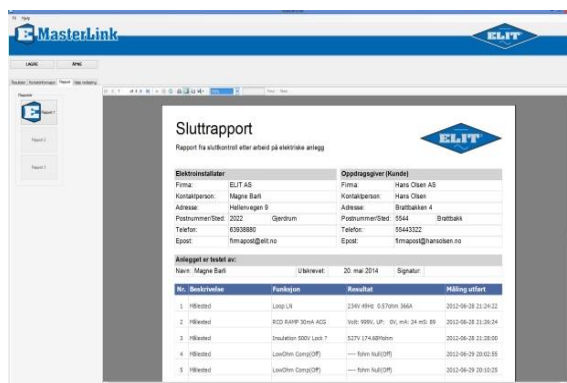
MasterLink

ELIT

LAGRE

ÅPNE

Rapport 1

Rapport 2

Rapport 3

Sluttrapport

Rapport fra sluttkontroll etter arbeid på elektriske anlegg

ELIT

| Elektroinstallatør | | Oppdragsgiver (Kunde) | |
|---|---|---|---|
| Firma: | ELIT AS | Firma: | Hans Olsen AS |
| Kontaktperson: | Magne Barli | Kontaktperson: | Hans Olsen |
| Adresse: | Hellervegen 9 | Adresse: | Brattbakken 4 |
| Postnummer/Sted: | 2022 Gjerdrum | Postnummer/Sted: | 5544 Brattbakk |
| Telefon: | 63938880 | Telefon: | 55443322 |
| Epost: | firmapost@elit.no | Epost: | firmapost@hansolsen.no |

Anlegget er testet av:

Navn: Magne Barli Utskrevet: 20. mai 2014 Signatur:

| Nr. | Beskrivelse | Funksjon | Resultat | Måling utført |
|---|---|---|---|---|
| 1 | Målested | Loop LN | 234V 49Hz 0.57ohm 366A | 2012-06-28 21:24:22 |
| 2 | Målested | RCD RAMP 30mA ACG | Volt: 999V, UF: 0V, mA: 24 mS: 88 | 2012-06-28 21:26:24 |
| 3 | Målested | Insulation 500V Lock ? | 527V 174.6Mohm | 2012-06-28 21:28:00 |
| 4 | Målested | LowOhm Comp(Off) | ---- fohm Null(Off) | 2012-06-29 20:02:55 |
| 5 | Målested | LowOhm Comp(Off) | ---- fohm Null(Off) | 2012-06-29 20:10:25 |